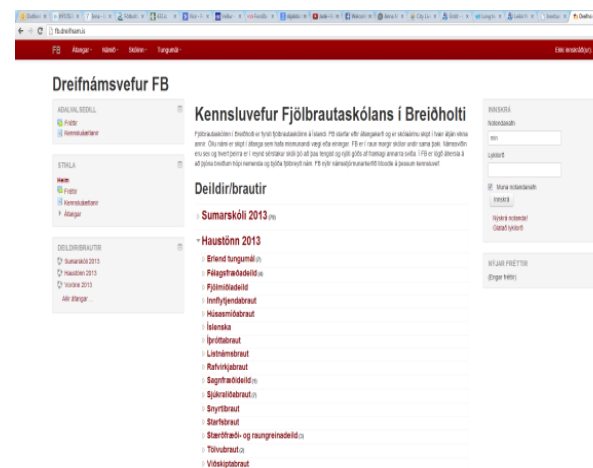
fb.dreifnam.is

FB  Áfangar  Nánið  Skólinn  Tungumál

Dreifnámsvefur FB

AÐALVALMYND
Fréttir
Kennsluleiðbeiningar

STIKLA
Heim
Fréttir
Kennsluleiðbeiningar
Áfangar

DEILDIR/BRAUTIR
Sumarskóli 2013
Haustönn 2013
Vorönn 2013
Allir áfangar ...

Kennsluvefur Fjölbrautaskólans í Breiðholti

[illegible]

Deildir/brautir

Sumarskóli 2013

Haustönn 2013
Erlend tungumál
Félagsfræðideild
Fjölmiðladeild
Innflytjendabraut
Húsasmiðabraut
Íslenska
Íþróttabraut
Listnámsbraut
Rafvirkjabraut
Sagnfræðideild
Sjúkraliðabraut
Snyrtibraut
Starfsbraut
Stærðfræði- og raungreinadeild
Tölvubraut
Viðskiptabraut

INNSKRÁ
Notandanafn
Lykilorð
Muna notandanafn
Innskrá
Nýskrá notanda!
Glatað lykilorð

NÝJAR FRÉTTIR
(Engar fréttir)